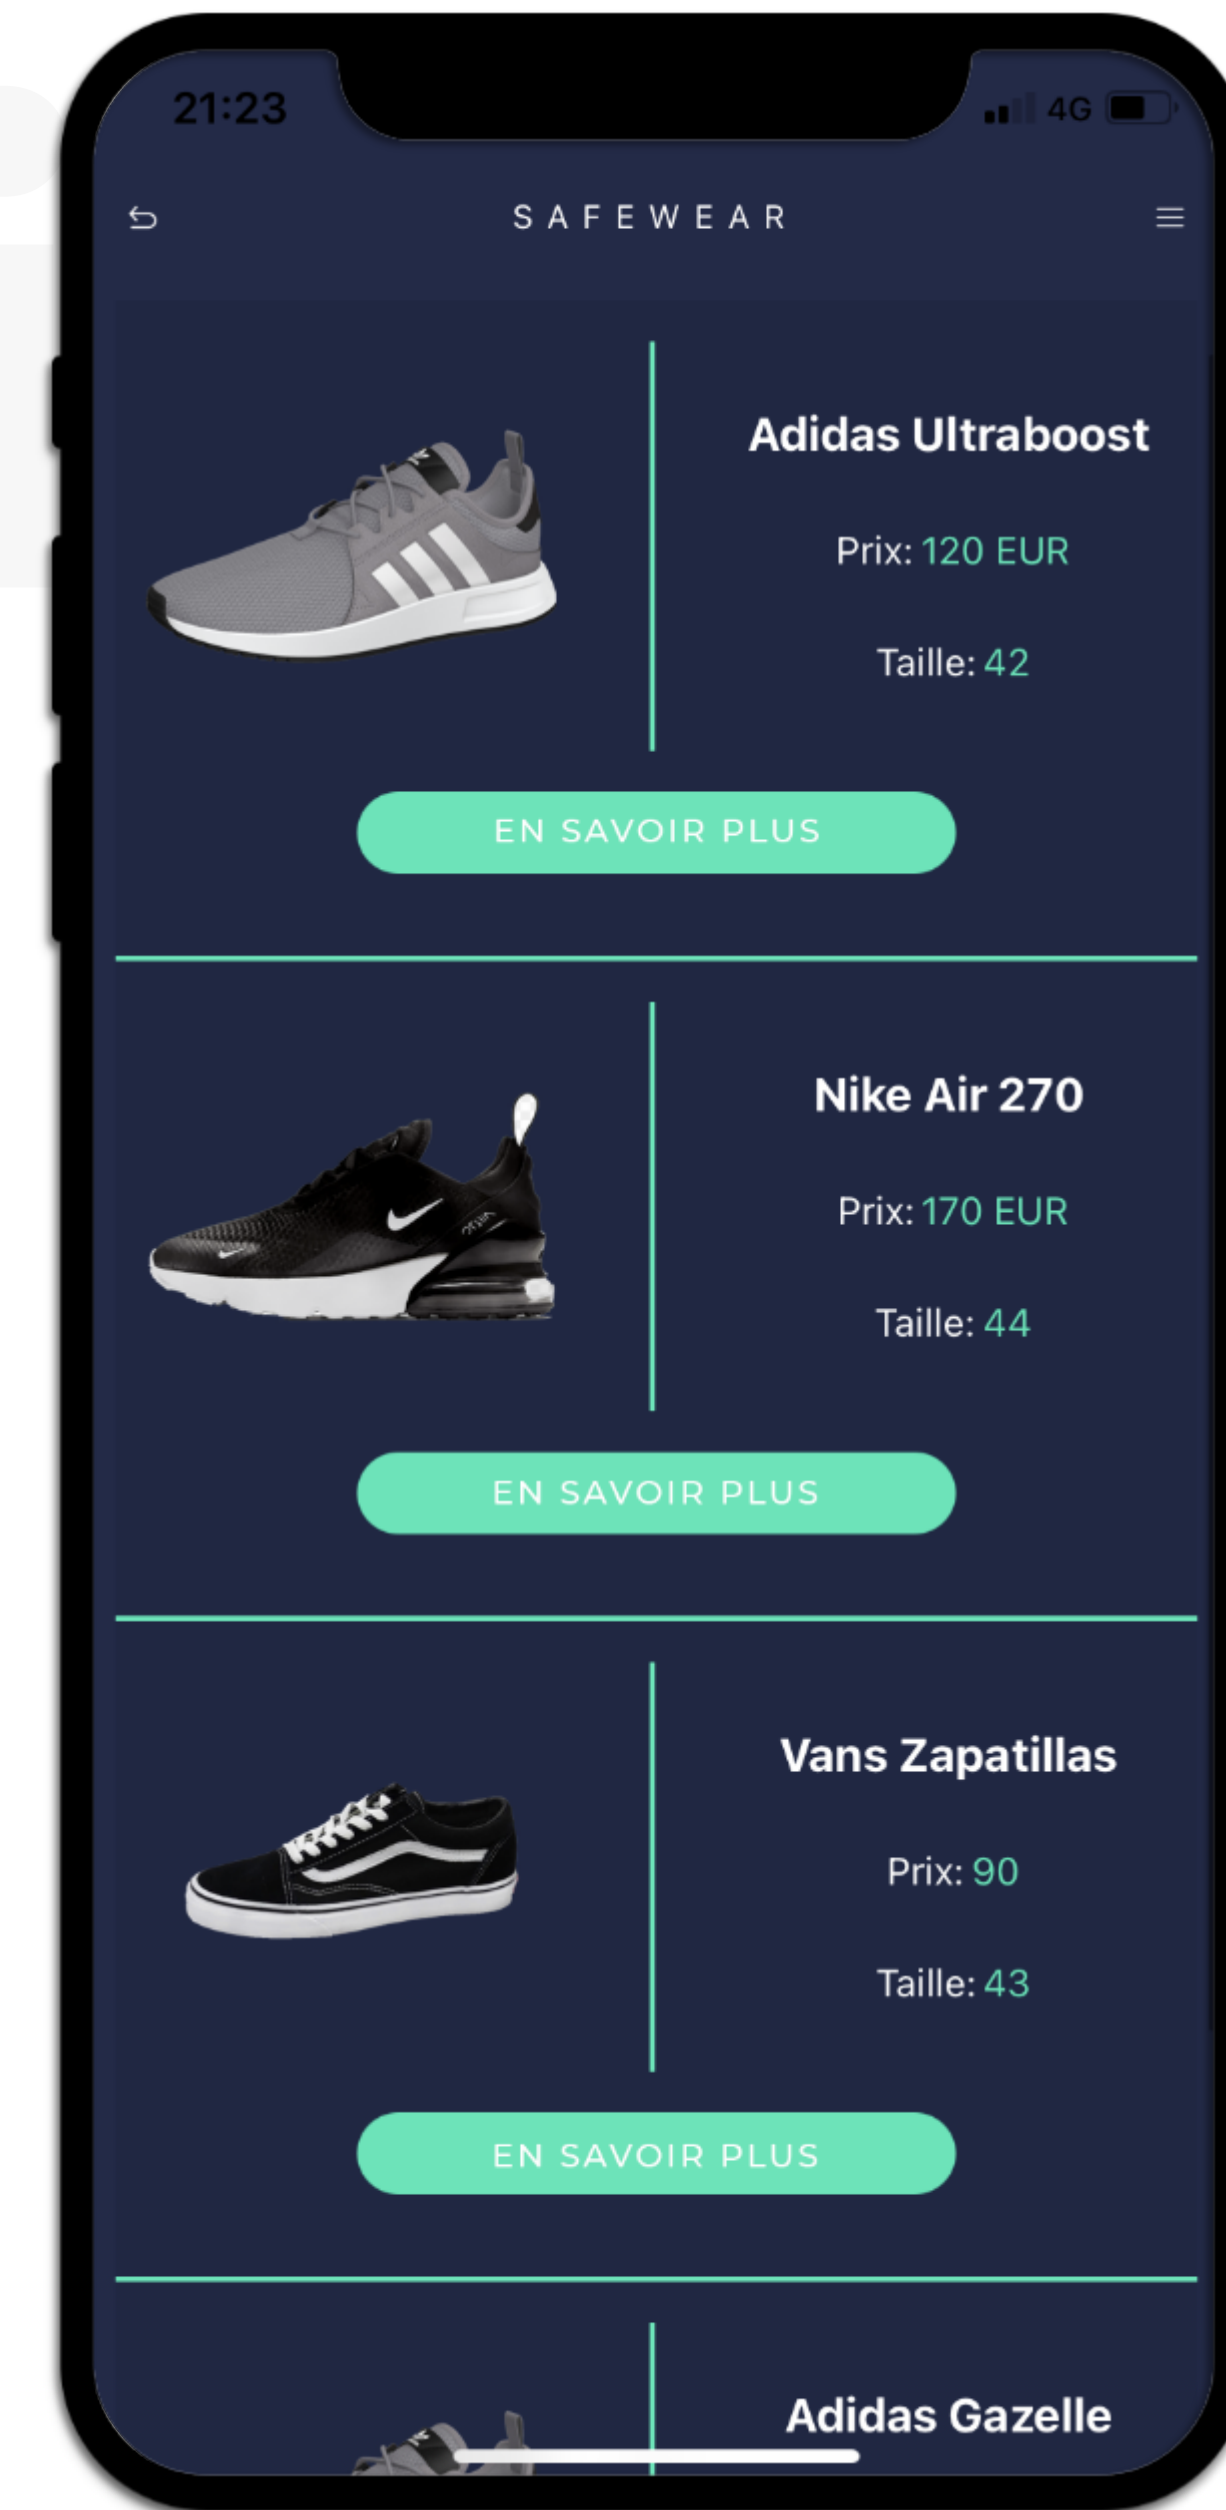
21:23

4G

SAFEWEAR

Adidas Ultraboost

Prix: 120 EUR

Taille: 42

EN SAVOIR PLUS

Nike Air 270

Prix: 170 EUR

Taille: 44

EN SAVOIR PLUS

Vans Zapatillas

Prix: 90

Taille: 43

EN SAVOIR PLUS

Adidas Gazelle